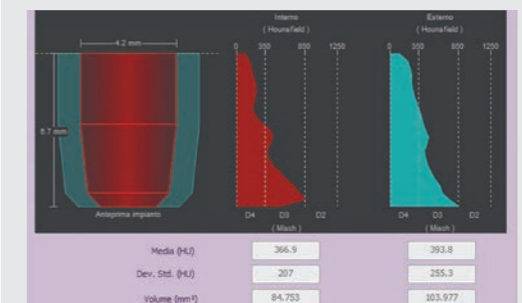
4.2 mm
8.7 mm
Anteprima impianto

Interno
( Hounsfield )
0 350 850 1250
D4 D3 D2
( Misch )

Esterno
( Hounsfield )
0 350 850 1250
D4 D3 D2
( Misch )

| | | |
|---|---|---|
| Media (HU) | 366.9 | 393.8 |
| Dev. Std. (HU) | 207 | 255.3 |
| Volume (mm³) | 84.753 | 103.977 |